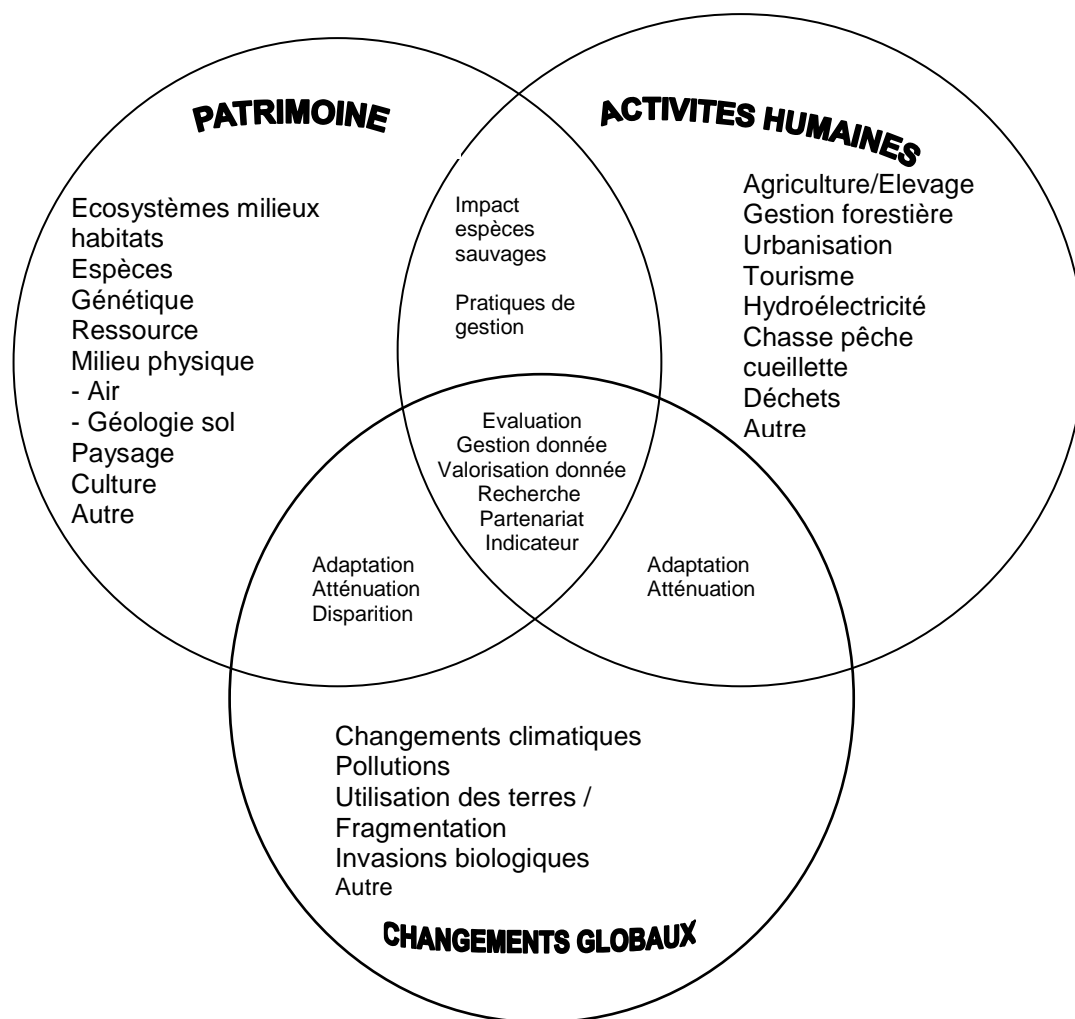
PATRIMOINE

Ecosystèmes milieux habitats
Espèces
Génétique
Ressource
Milieu physique
- Air
- Géologie sol
Paysage
Culture
Autre

ACTIVITES HUMAINES

Agriculture/Elevage
Gestion forestière
Urbanisation
Tourisme
Hydroélectricité
Chasse pêche cueillette
Déchets
Autre

Impact espèces sauvages

Pratiques de gestion

Evaluation
Gestion donnée
Valorisation donnée
Recherche
Partenariat
Indicateur

Adaptation
Atténuation
Disparition

Adaptation
Atténuation

Changements climatiques
Pollutions
Utilisation des terres / Fragmentation
Invasions biologiques
Autre

CHANGEMENTS GLOBAUX